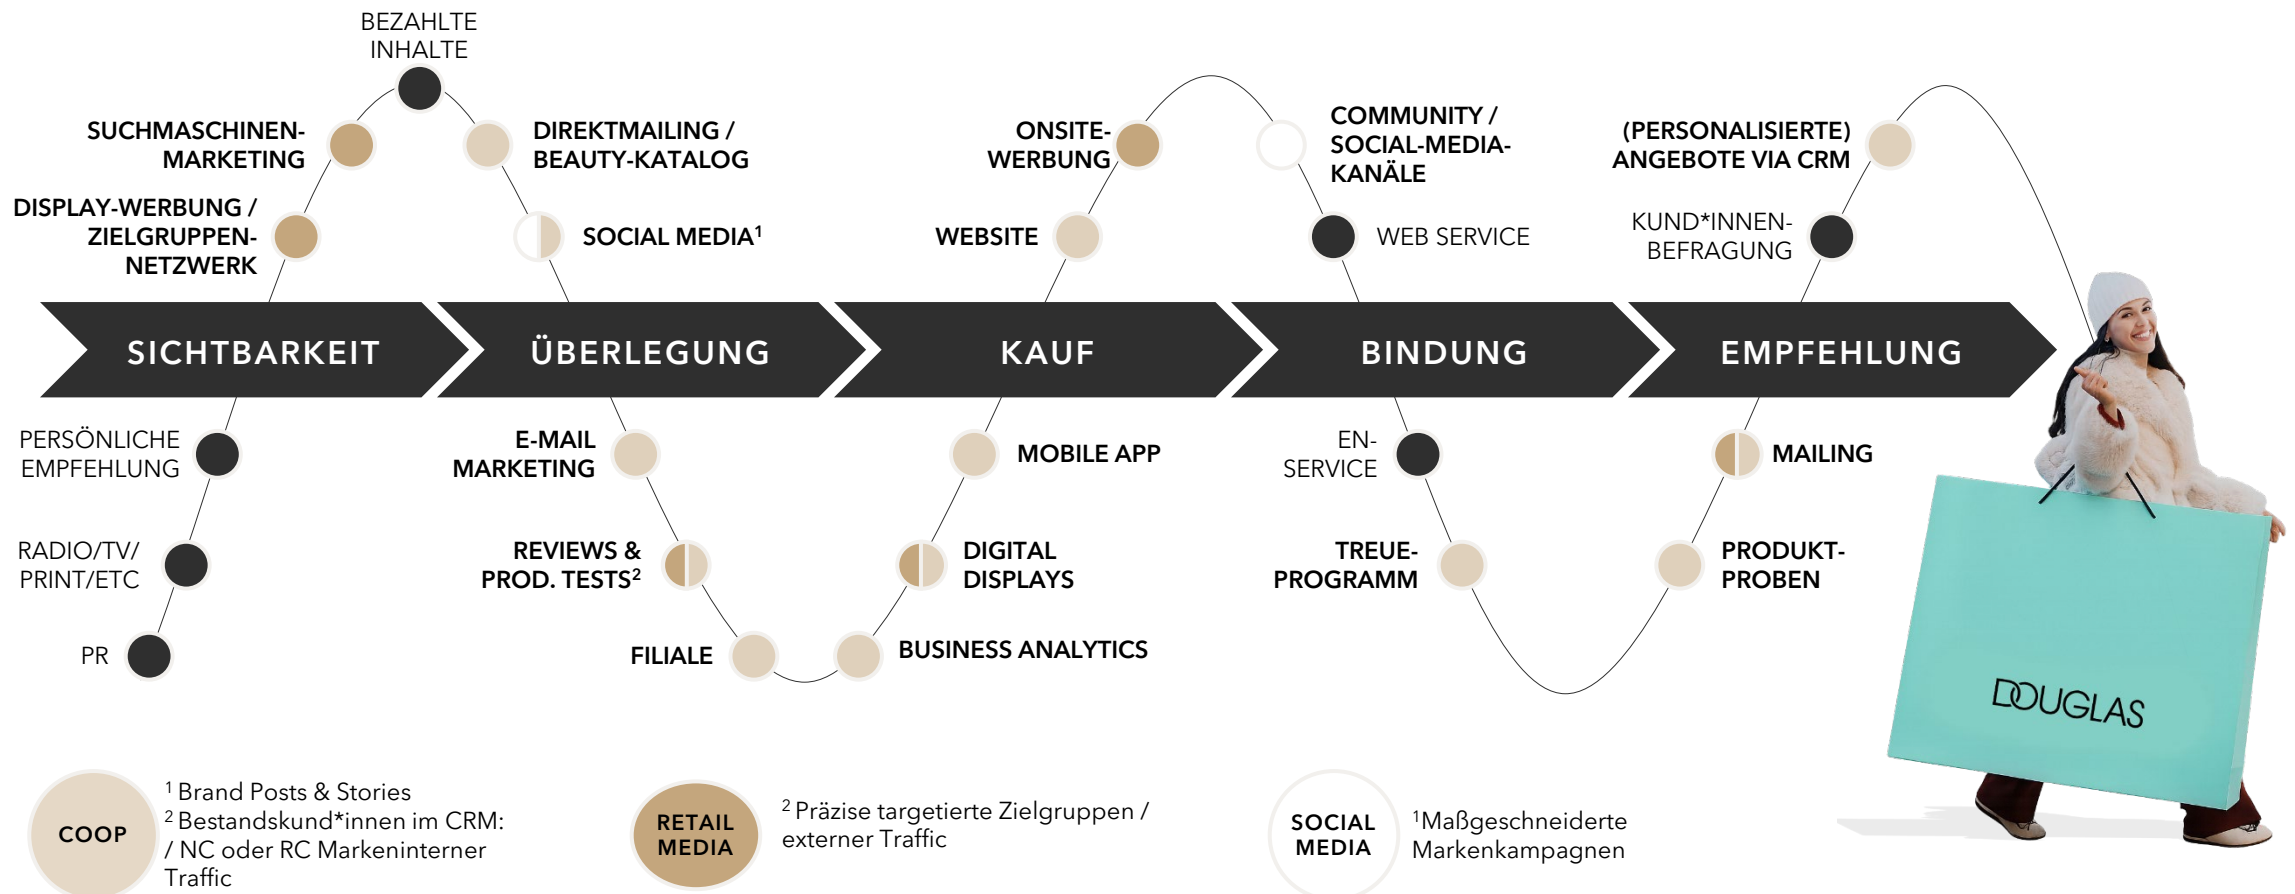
BEZAHLTE INHALTE

SUCHMASCHINEN-MARKETING

DIREKTMAILING / BEAUTY-KATALOG

DISPLAY-WERBUNG / ZIELGRUPPEN-NETZWERK

SOCIAL MEDIA$^1$

ONSITE-WERBUNG

COMMUNITY / SOCIAL-MEDIA-KANÄLE

(PERSONALISIERTE) ANGEBOTE VIA CRM

WEBSITE

WEB SERVICE

KUND*INNEN-BEFRAGUNG

SICHTBARKEIT

ÜBERLEGUNG

KAUF

BINDUNG

EMPFEHLUNG

PERSÖNLICHE EMPFEHLUNG

E-MAIL MARKETING

MOBILE APP

EN-SERVICE

MAILING

RADIO/TV/ PRINT/ETC

REVIEWS & PROD. TESTS$^2$

DIGITAL DISPLAYS

TREUE-PROGRAMM

PRODUKT-PROBEN

PR

FILIALE

BUSINESS ANALYTICS

DOUGLAS

COOP

$^1$ Brand Posts & Stories
$^2$ Bestandskund*innen im CRM: / NC oder RC Markeninterner Traffic

RETAIL MEDIA

$^2$ Präzise targetierte Zielgruppen / externer Traffic

SOCIAL MEDIA

$^1$Maßgeschneiderte Markenkampagnen